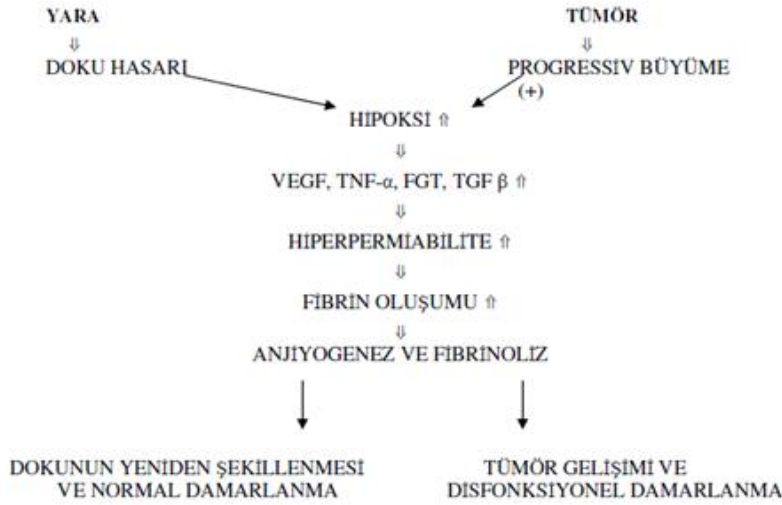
YARA
⇓
DOKU HASARI

TÜMÖR
⇓
PROGRESSIV BÜYÜME
(+)

HIPOKSİ ⇑
⇓
VEGF, TNF-$\alpha$, FGT, TGF $\beta$ ⇑
⇓
HIPERPERMİABİLİTE ⇑
⇓
FİBRİN OLUŞUMU ⇑
⇓
ANJIYOGENEZ VE FİBRİNOLİZ

DOKUNUN YENIDEN ŞEKİLLENMESİ VE NORMAL DAMARLANMA

TÜMÖR GELİŞİMİ VE DISFONKSİYONEL DAMARLANMA